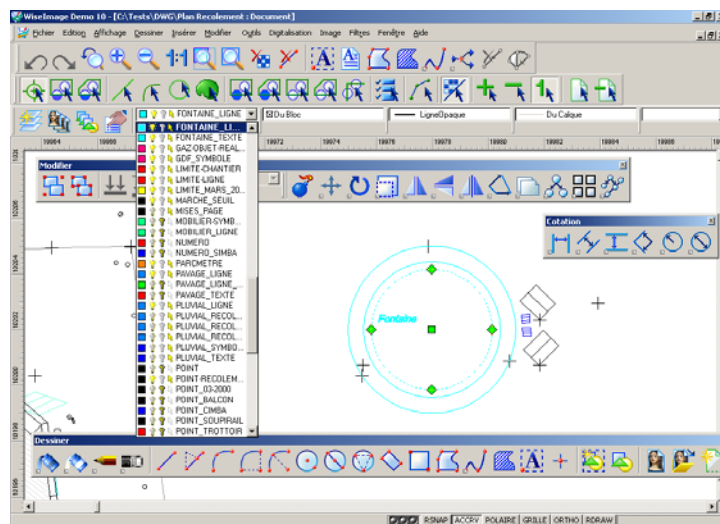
WiseImage Demo 10 - [C:\Tests\DWG\Plan Recolement : Document]

Fichier Edition Affichage Dessiner Insérer Modifier Outils Digitalisation Image Filtres Fenêtre Aide

FONTAINE_LIGNE

Du Bloc

LigneOpaque

Du Calque

Modifier

FONTAINE_LI...
FONTAINE_TEXTE
GAZ-OBJET-REAL...
GDF_SYMBOLE
LIMITE-CHANTIER
LIMITE-LIGNE
LIMITE_MARS_20...
MARCHE_SEUIL
MISES_PAGE
MOBILIER-SYMB...
MOBILIER_LIGNE
NUMERO
NUMERO_SIMBA
PARCMETRE
PAVAGE_LIGNE
PAVAGE_LIGNE_...
PAVAGE_TEXTE
PLUVIAL_LIGNE
PLUVIAL_RECOL...
PLUVIAL_RECOL...
PLUVIAL_RECOL...
PLUVIAL_SYMBO...
PLUVIAL_TEXTE
POINT
POINT-RECOLEM...
POINT_03-2000
POINT_BALCON
POINT_CIMBA
POINT_SOUPIRAIL
POINT_TROTTOIR

Cotation

Fontaine

Dessiner

RSNAP ACCRY POLAIRE GRILLE ORTHO RDRAW